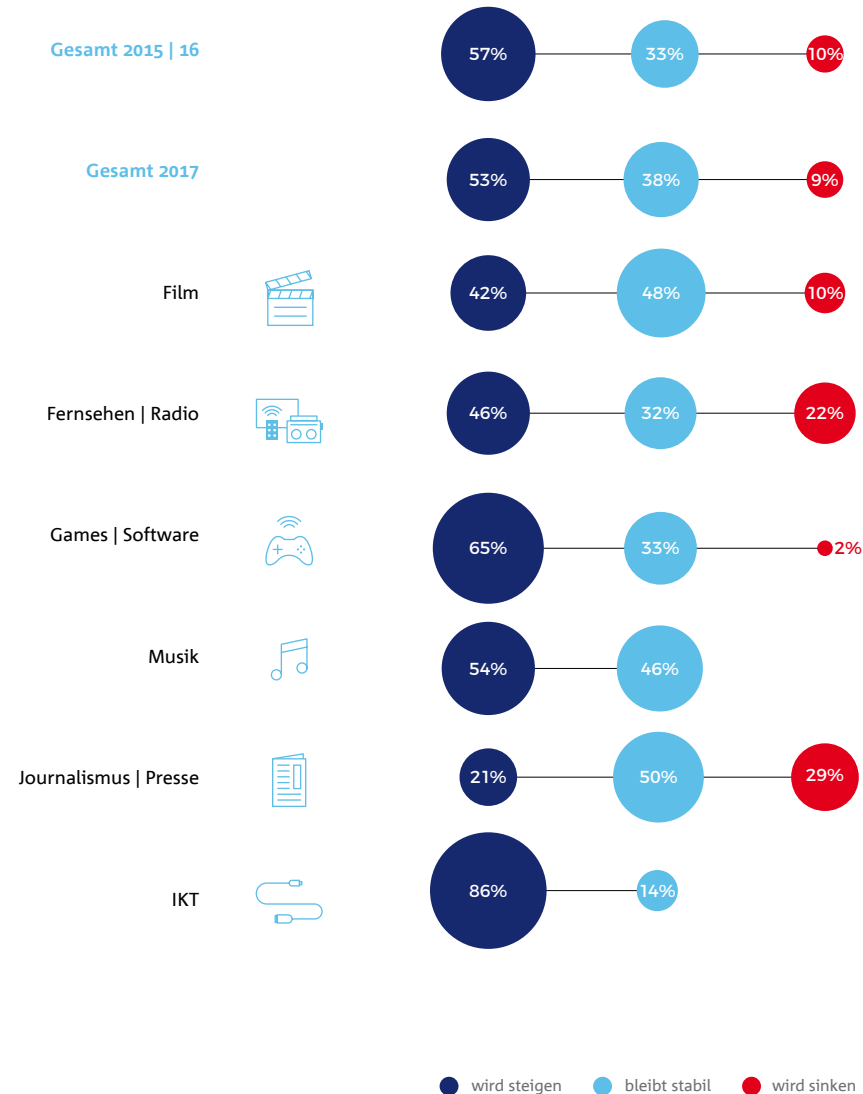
| | wird steigen | bleibt stabil | wird sinken |
|---|---|---|---|
| Gesamt 2015 \| 16 | 57% | 33% | 10% |
| Gesamt 2017 | 53% | 38% | 9% |
| Film | 42% | 48% | 10% |
| Fernsehen \| Radio | 46% | 32% | 22% |
| Games \| Software | 65% | 33% | 2% |
| Musik | 54% | 46% | |
| Journalismus \| Presse | 21% | 50% | 29% |
| IKT | 86% | 14% | |

wird steigen   bleibt stabil   wird sinken